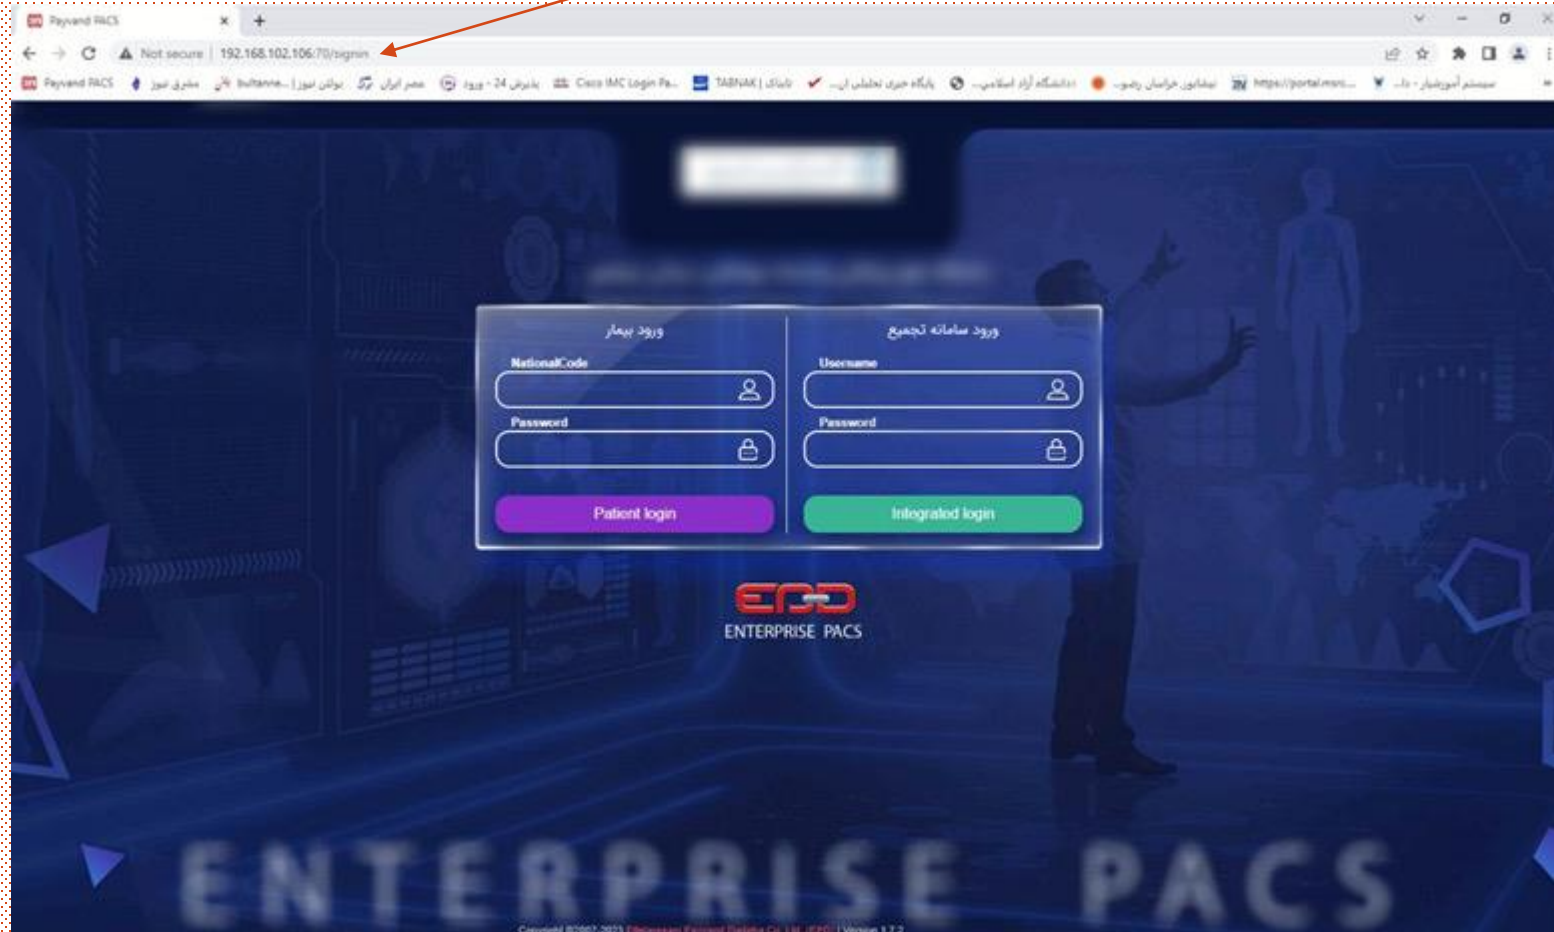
Payvand PACS

Not secure | 192.168.102.106:70/signin

Payvand PACS | مشرق نیوز | bultanne... | بولتن نیوز | عصر ایران | پذیرش 24 - ورود | Cisco IMC Login Pa... | TABNAK | تابناک | پایگاه خبری تحلیلی ان... | دانشگاه آزاد اسلامی... | تلفانور خراسان رضوی | https://portal.msrc... | سیستم آموزشیار - دا...

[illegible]

ورود بیمار

NationalCode

Password

Patient login

ورود سامانه تجمیع

Username

Password

Integrated login

EPD

ENTERPRISE PACS

ENTERPRISE PACS

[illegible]